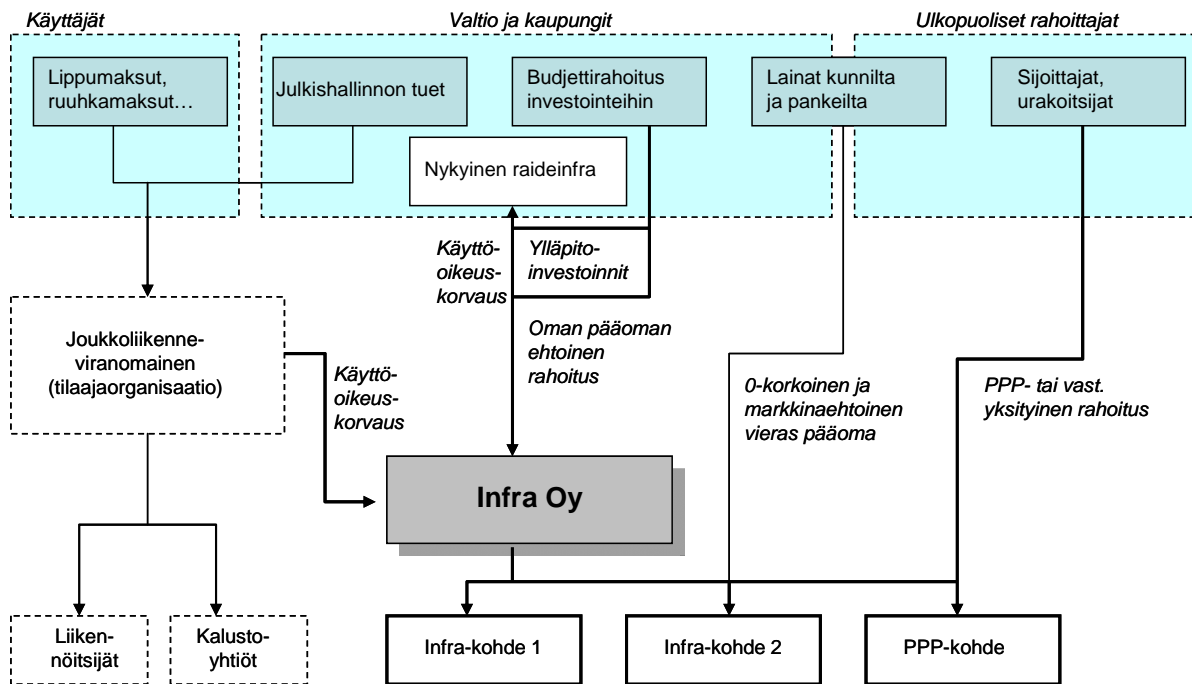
Käyttäjät

Valtio ja kaupungit

Ulkopuoliset rahoittajat

Lippumaksut, ruuhkamaksut…

Julkishallinnon tuet

Budjettirahoitus investointeihin

Lainat kunnilta ja pankeilta

Sijoittajat, urakoitsijat

Nykyinen raideinfra

Käyttöoikeuskorvaus

Ylläpitoinvestoinnit

Oman pääoman ehtoinen rahoitus

Joukkoliikenneviranomainen (tilaajaorganisaatio)

Käyttöoikeuskorvaus

0-korkoinen ja markkinaehtoinen vieras pääoma

PPP- tai vast. yksityinen rahoitus

Infra Oy

Liikennöitsijät

Kalustoyhtiöt

Infra-kohde 1

Infra-kohde 2

PPP-kohde